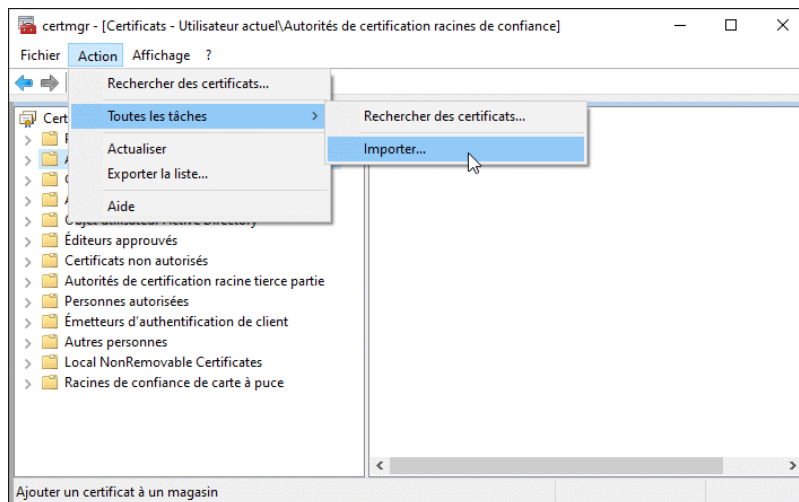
certmgr - [Certificats - Utilisateur actuel\Autorités de certification racines de confiance]

Fichier Action Affichage ?

Rechercher des certificats...
Toutes les tâches
Actualiser
Exporter la liste...
Aide

Rechercher des certificats...
Importer...

Cert
Objet utilisateur Active Directory
Éditeurs approuvés
Certificats non autorisés
Autorités de certification racine tierce partie
Personnes autorisées
Émetteurs d'authentification de client
Autres personnes
Local NonRemovable Certificates
Racines de confiance de carte à puce

Ajouter un certificat à un magasin